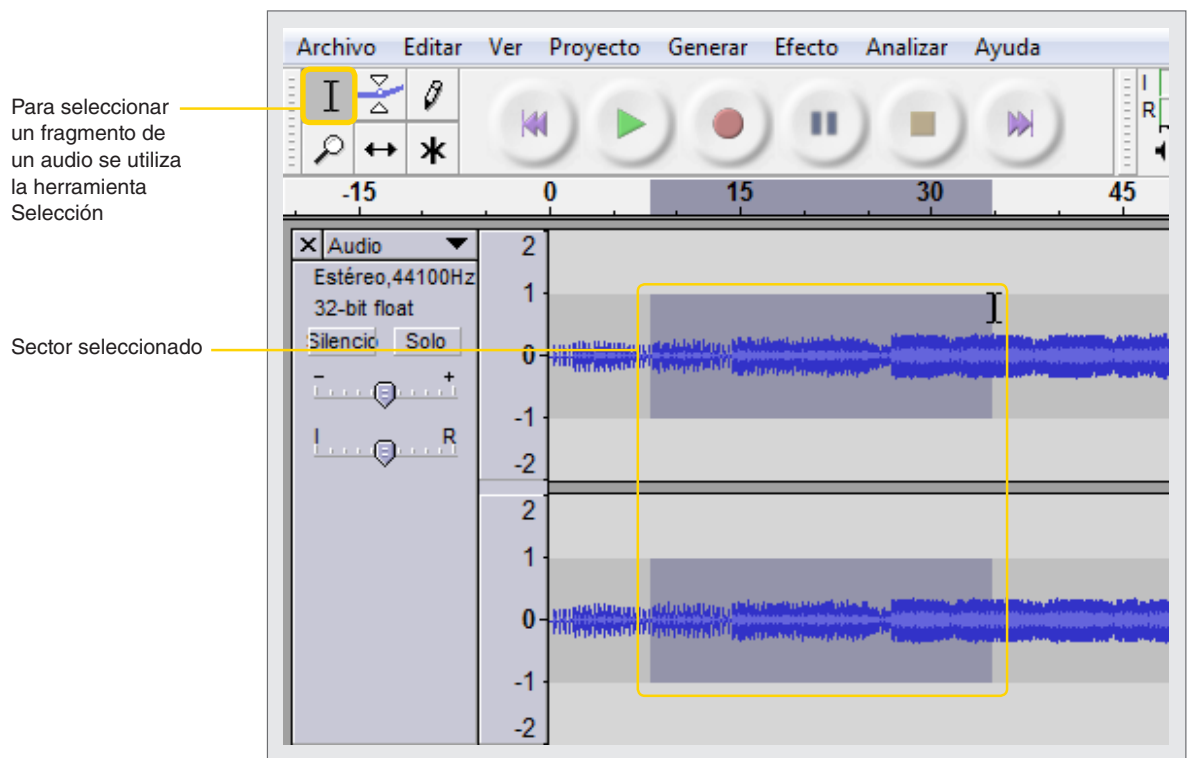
Para seleccionar un fragmento de un audio se utiliza la herramienta Selección

Sector seleccionado

Archivo Editar Ver Proyecto Generar Efecto Analizar Ayuda

-15 0 15 30 45

× Audio
Estéreo,44100Hz
32-bit float
Silencio Solo
- +
I R

2
1
0
-1
-2
2
1
0
-1
-2